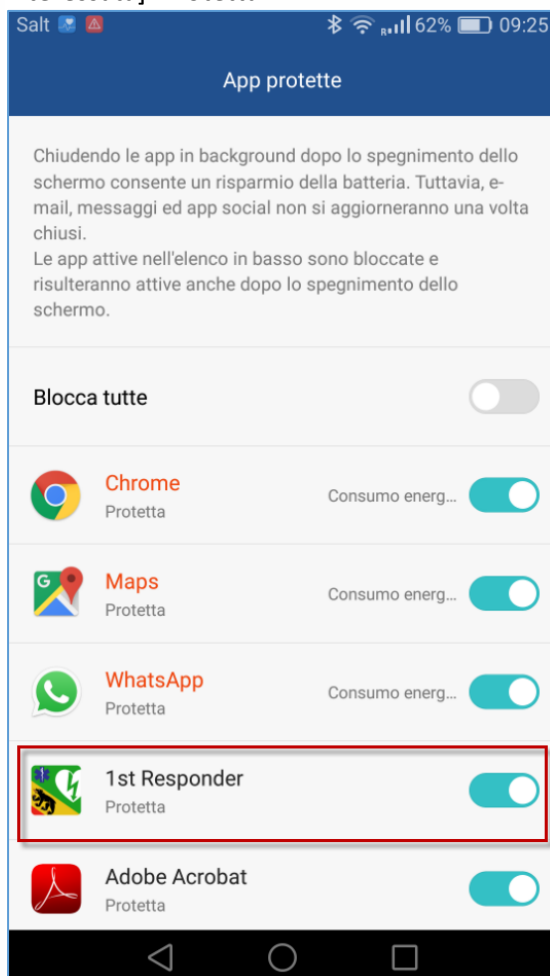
Salt 62% 09:25

App protette

Chiudendo le app in background dopo lo spegnimento dello schermo consente un risparmio della batteria. Tuttavia, e-mail, messaggi ed app social non si aggiorneranno una volta chiusi.
Le app attive nell'elenco in basso sono bloccate e risulteranno attive anche dopo lo spegnimento dello schermo.

Blocca tutte

Chrome
Protetta
Consumo energ...

Maps
Protetta
Consumo energ...

WhatsApp
Protetta
Consumo energ...

1st Responder
Protetta

Adobe Acrobat
Protetta